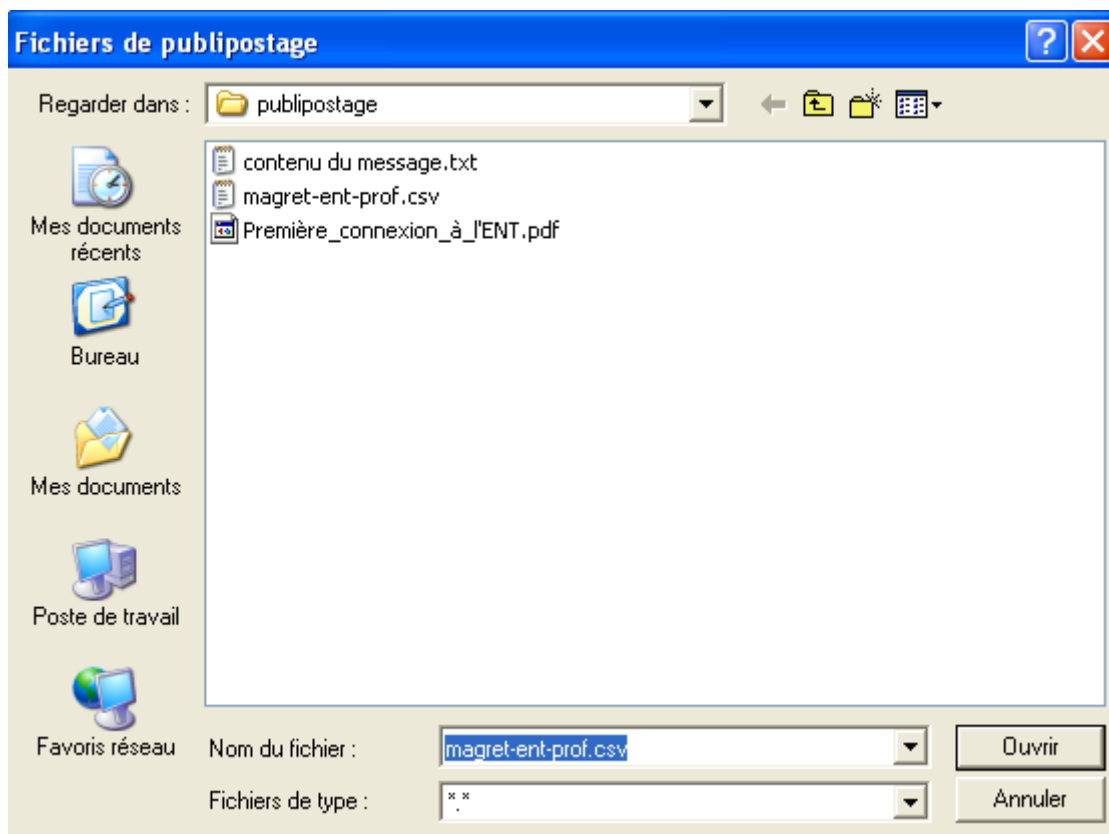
Fichiers de publipostage

Regarder dans : publipostage

Mes documents récents

Bureau

Mes documents

Poste de travail

Favoris réseau

contenu du message.txt
magret-ent-prof.csv
Première_connexion_à_l'ENT.pdf

Nom du fichier : magret-ent-prof.csv

Fichiers de type : *.*

Ouvrir

Annuler